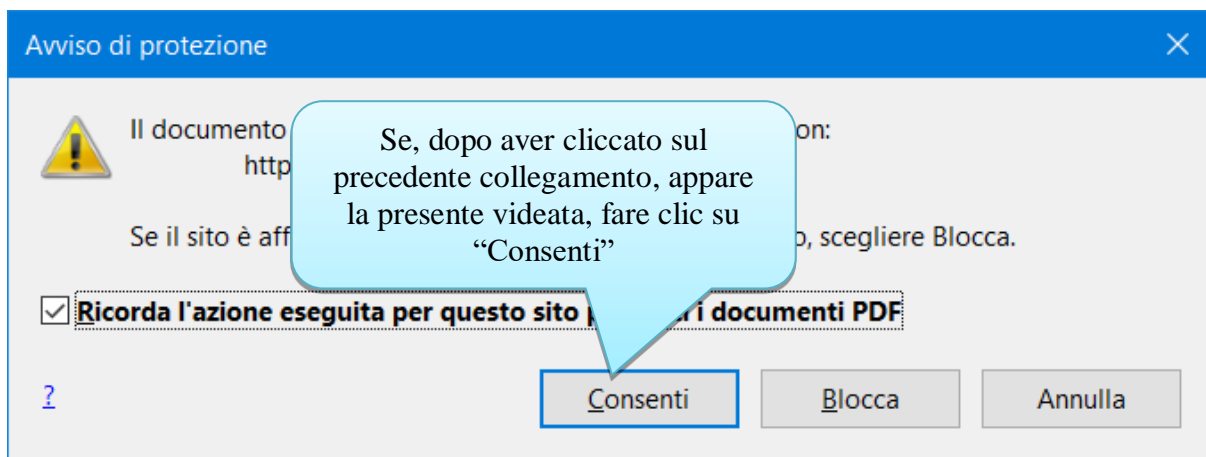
Avviso di protezione

Il documento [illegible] on:
http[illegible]

Se il sito è aff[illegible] o, scegliere Blocca.

Se, dopo aver cliccato sul precedente collegamento, appare la presente videata, fare clic su “Consenti”

Ricorda l'azione eseguita per questo sito p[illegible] i documenti PDF

?

Consenti

Blocca

Annulla